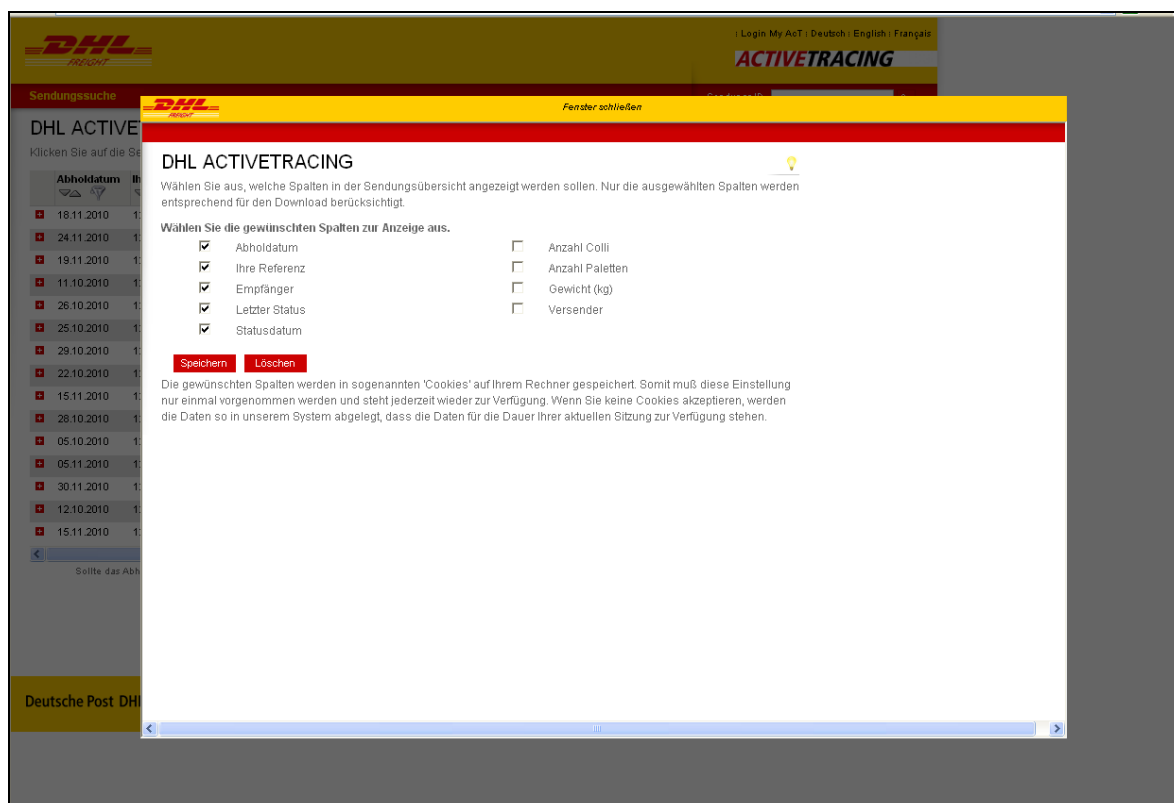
DHL FREIGHT

| Login My AcT | Deutsch | English | Français

ACTIVETRACING

Sendungssuche

DHL ACTIVE

Klicken Sie auf die Se

Abholdatum

18.11.2010
24.11.2010
19.11.2010
11.10.2010
26.10.2010
25.10.2010
29.10.2010
22.10.2010
15.11.2010
28.10.2010
05.10.2010
05.11.2010
30.11.2010
12.10.2010
15.11.2010

Sollte das Abh

Deutsche Post DHL

DHL FREIGHT

Fenster schließen

DHL ACTIVETRACING

Wählen Sie aus, welche Spalten in der Sendungsübersicht angezeigt werden sollen. Nur die ausgewählten Spalten werden entsprechend für den Download berücksichtigt.

Wählen Sie die gewünschten Spalten zur Anzeige aus.

Abholdatum
Ihre Referenz
Empfänger
Letzter Status
Statusdatum

Anzahl Colli
Anzahl Paletten
Gewicht (kg)
Versender

Speichern Löschen

Die gewünschten Spalten werden in sogenannten 'Cookies' auf Ihrem Rechner gespeichert. Somit muß diese Einstellung nur einmal vorgenommen werden und steht jederzeit wieder zur Verfügung. Wenn Sie keine Cookies akzeptieren, werden die Daten so in unserem System abgelegt, dass die Daten für die Dauer Ihrer aktuellen Sitzung zur Verfügung stehen.